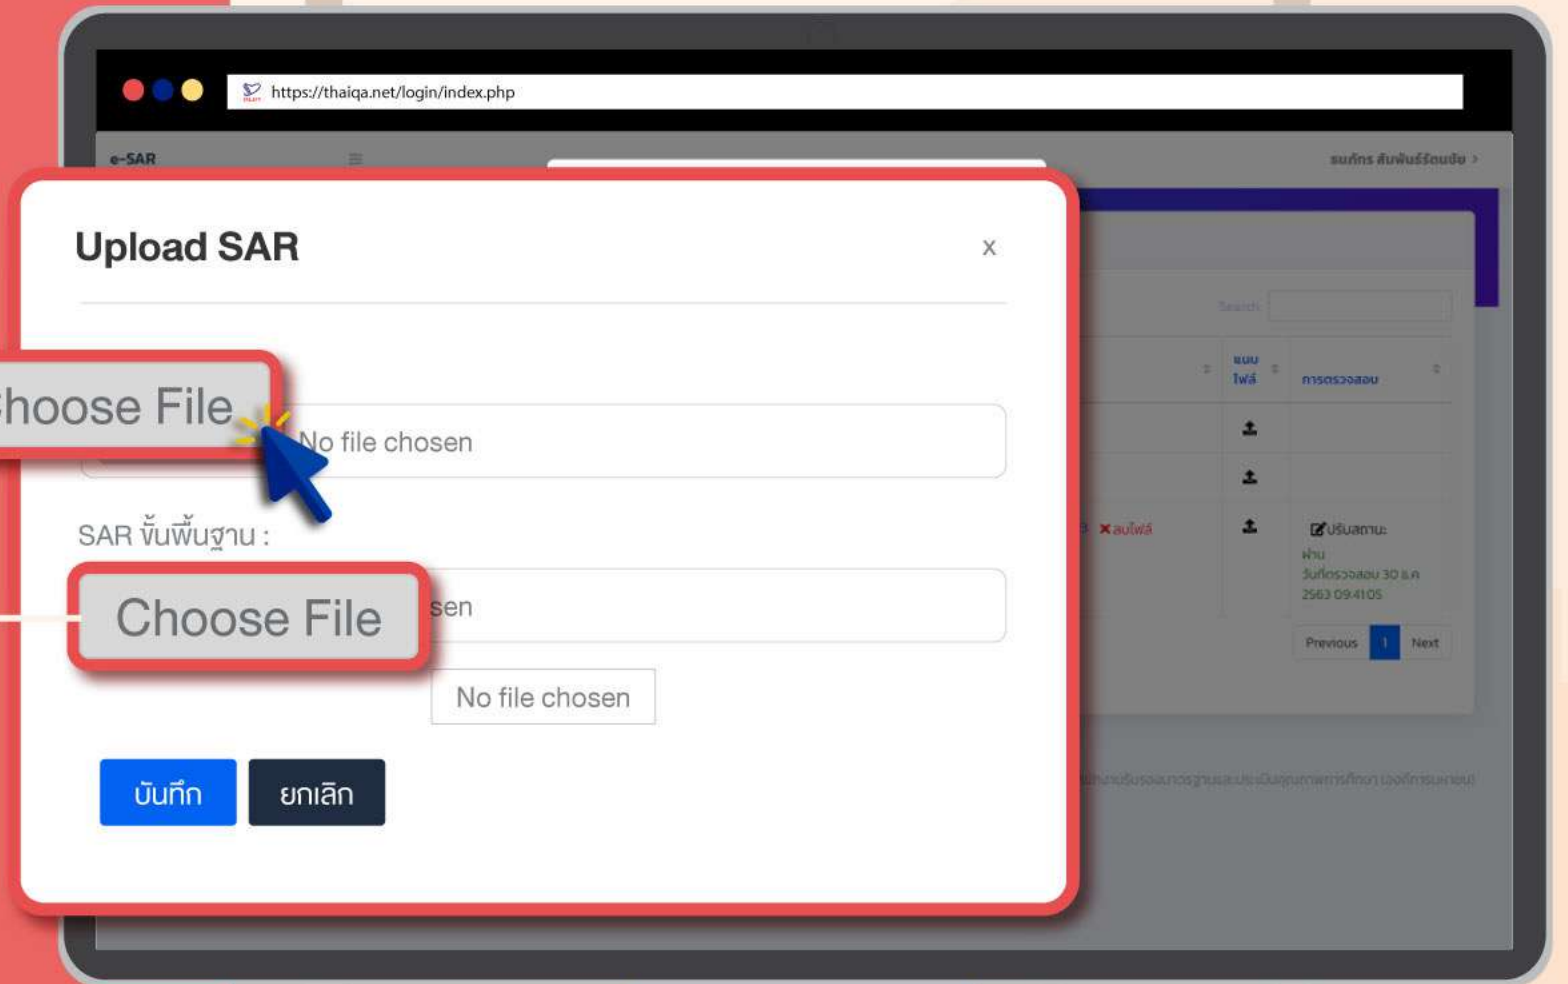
https://thaiqa.net/login/index.php

e-SAR

ธนภัทร สัมพันธ์รัตนชัย

Upload SAR

x

Search

แบบไฟล์

การตรวจสอบ

hoose File

No file chosen

SAR ขั้นพื้นฐาน :

Choose File

sen

No file chosen

✖ลบไฟล์

ปรับสถานะ

ผ่าน

วันที่ตรวจสอบ 30 ธ.ค. 2563 09:41:05

Previous

1

Next

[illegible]

บันทึก

ยกเลิก